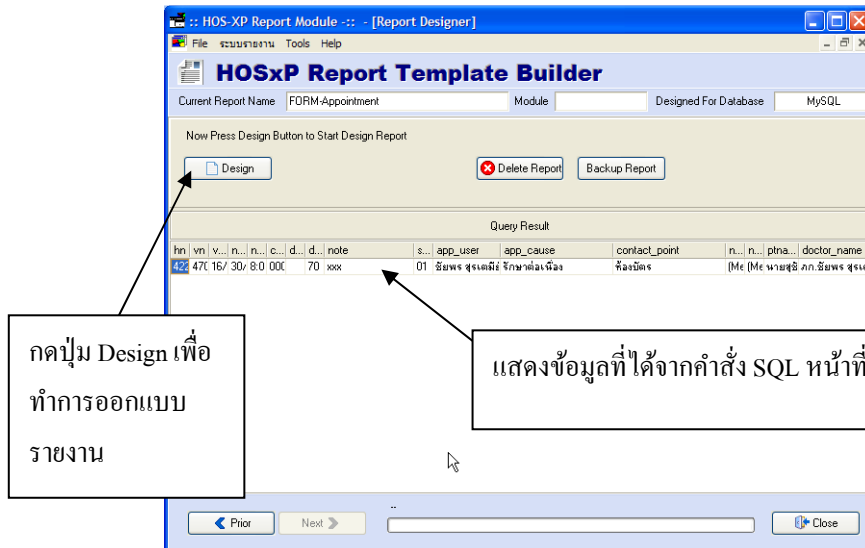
:: HOS-XP Report Module -:: - [Report Designer]

File ระบบรายงาน Tools Help

HOSxP Report Template Builder

Current Report Name FORM-Appointment Module Designed For Database MySQL

Now Press Design Button to Start Design Report

Design

Delete Report

Backup Report

Query Result

| hn | vn | v... | n... | n... | c... | d... | d... | note | s... | app_user | app_cause | contact_point | n... | n... | ptna... | doctor_name |
|---|---|---|---|---|---|---|---|---|---|---|---|---|---|---|---|---|
| 42 | 47( | 16/ | 30/ | 8:0 | 00( | | 70 | xxx | 01 | ชัยพร สุรเดมีย์ | รักษาต่อเนื่อง | ห้องบัตร | (Me | (Me | นายสุชิ | ภก.ชัยพร สุรเ |

กดปุ่ม Design เพื่อทำการออกแบบรายงาน

แสดงข้อมูลที่ได้จากคำสั่ง SQL หน้าที่

..

Prior

Next

Close